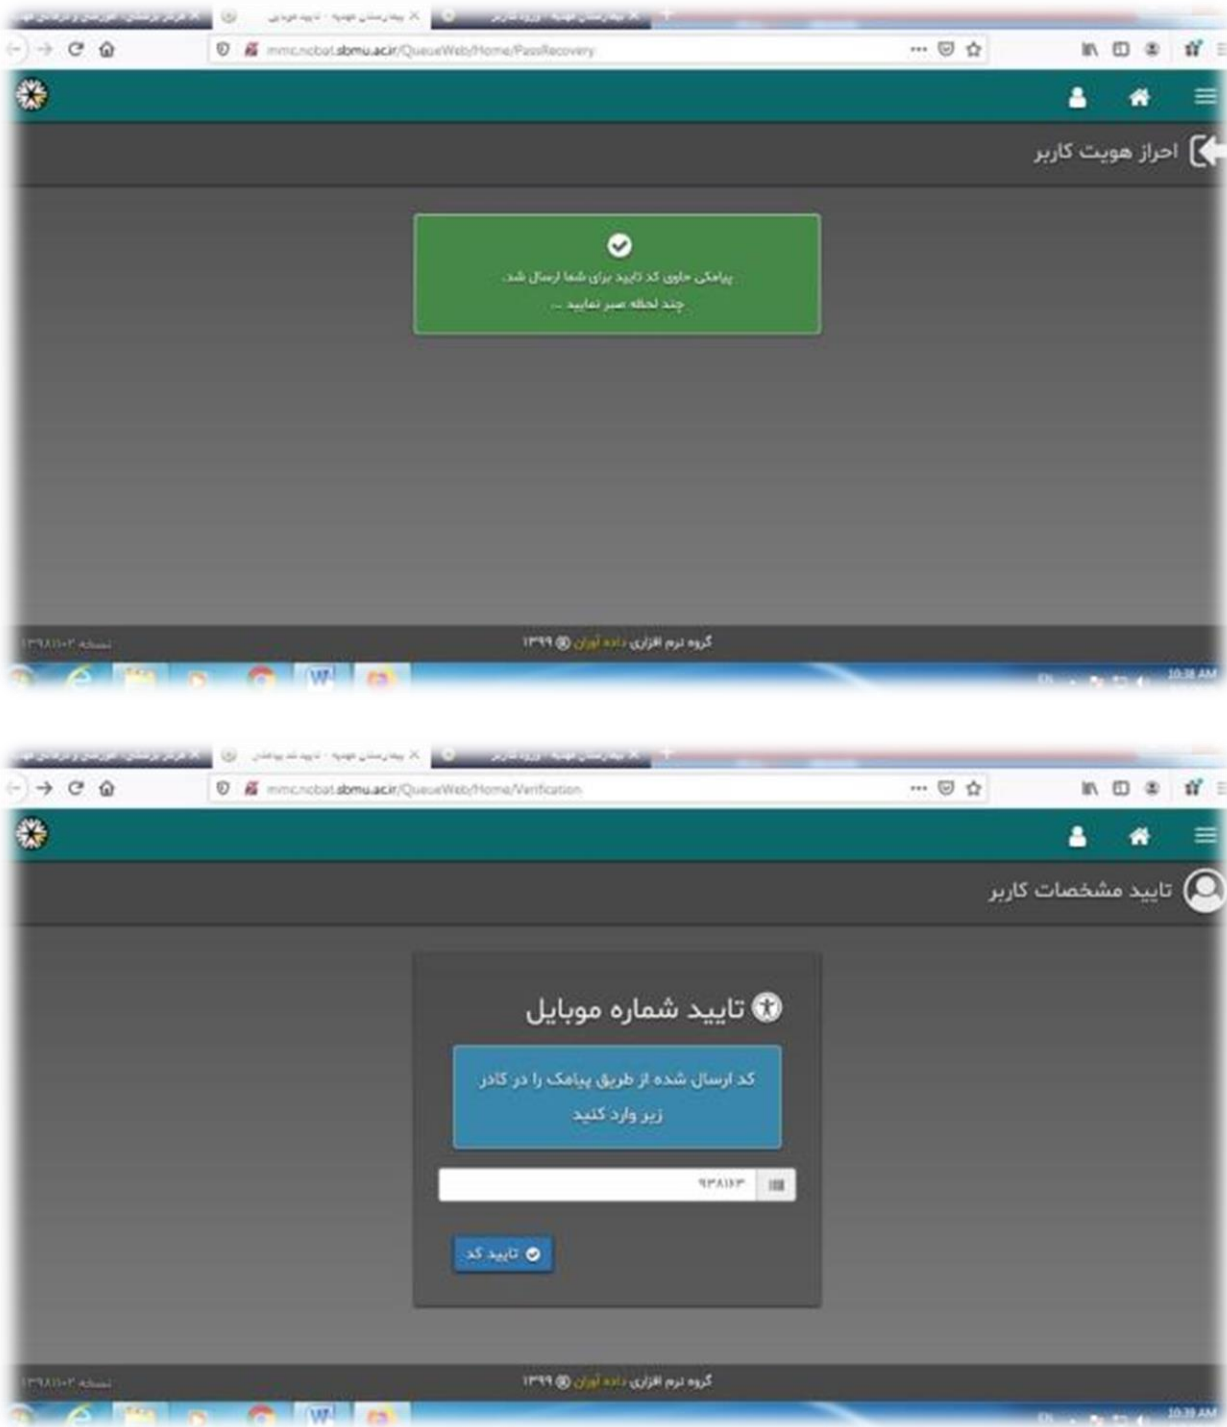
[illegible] | بیمارستان مهدیه - تایید هویتی | بیمارستان مهدیه - ورود کاربر

mmc.nobat.sbmu.ac.ir/QueueWeb/Home/PassRecovery

احراز هویت کاربر

پیامکی حاوی کد تایید برای شما ارسال شد.
چند لحظه صبر نمایید ...

گروه نرم افزاری داده آوران ۱۳۹۹ ©

نسخه ۱۳۹۸/۱۰/۰۳

10:38 AM

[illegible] | بیمارستان مهدیه - تایید کد پیامکی | بیمارستان مهدیه - ورود کاربر

mmc.nobat.sbmu.ac.ir/QueueWeb/Home/Verification

تایید مشخصات کاربر

تایید شماره موبایل

کد ارسال شده از طریق پیامک را در کادر زیر وارد کنید

۹۳۸۱۶۳

تایید کد

گروه نرم افزاری داده آوران ۱۳۹۹ ©

نسخه ۱۳۹۸/۱۰/۰۳

10:39 AM